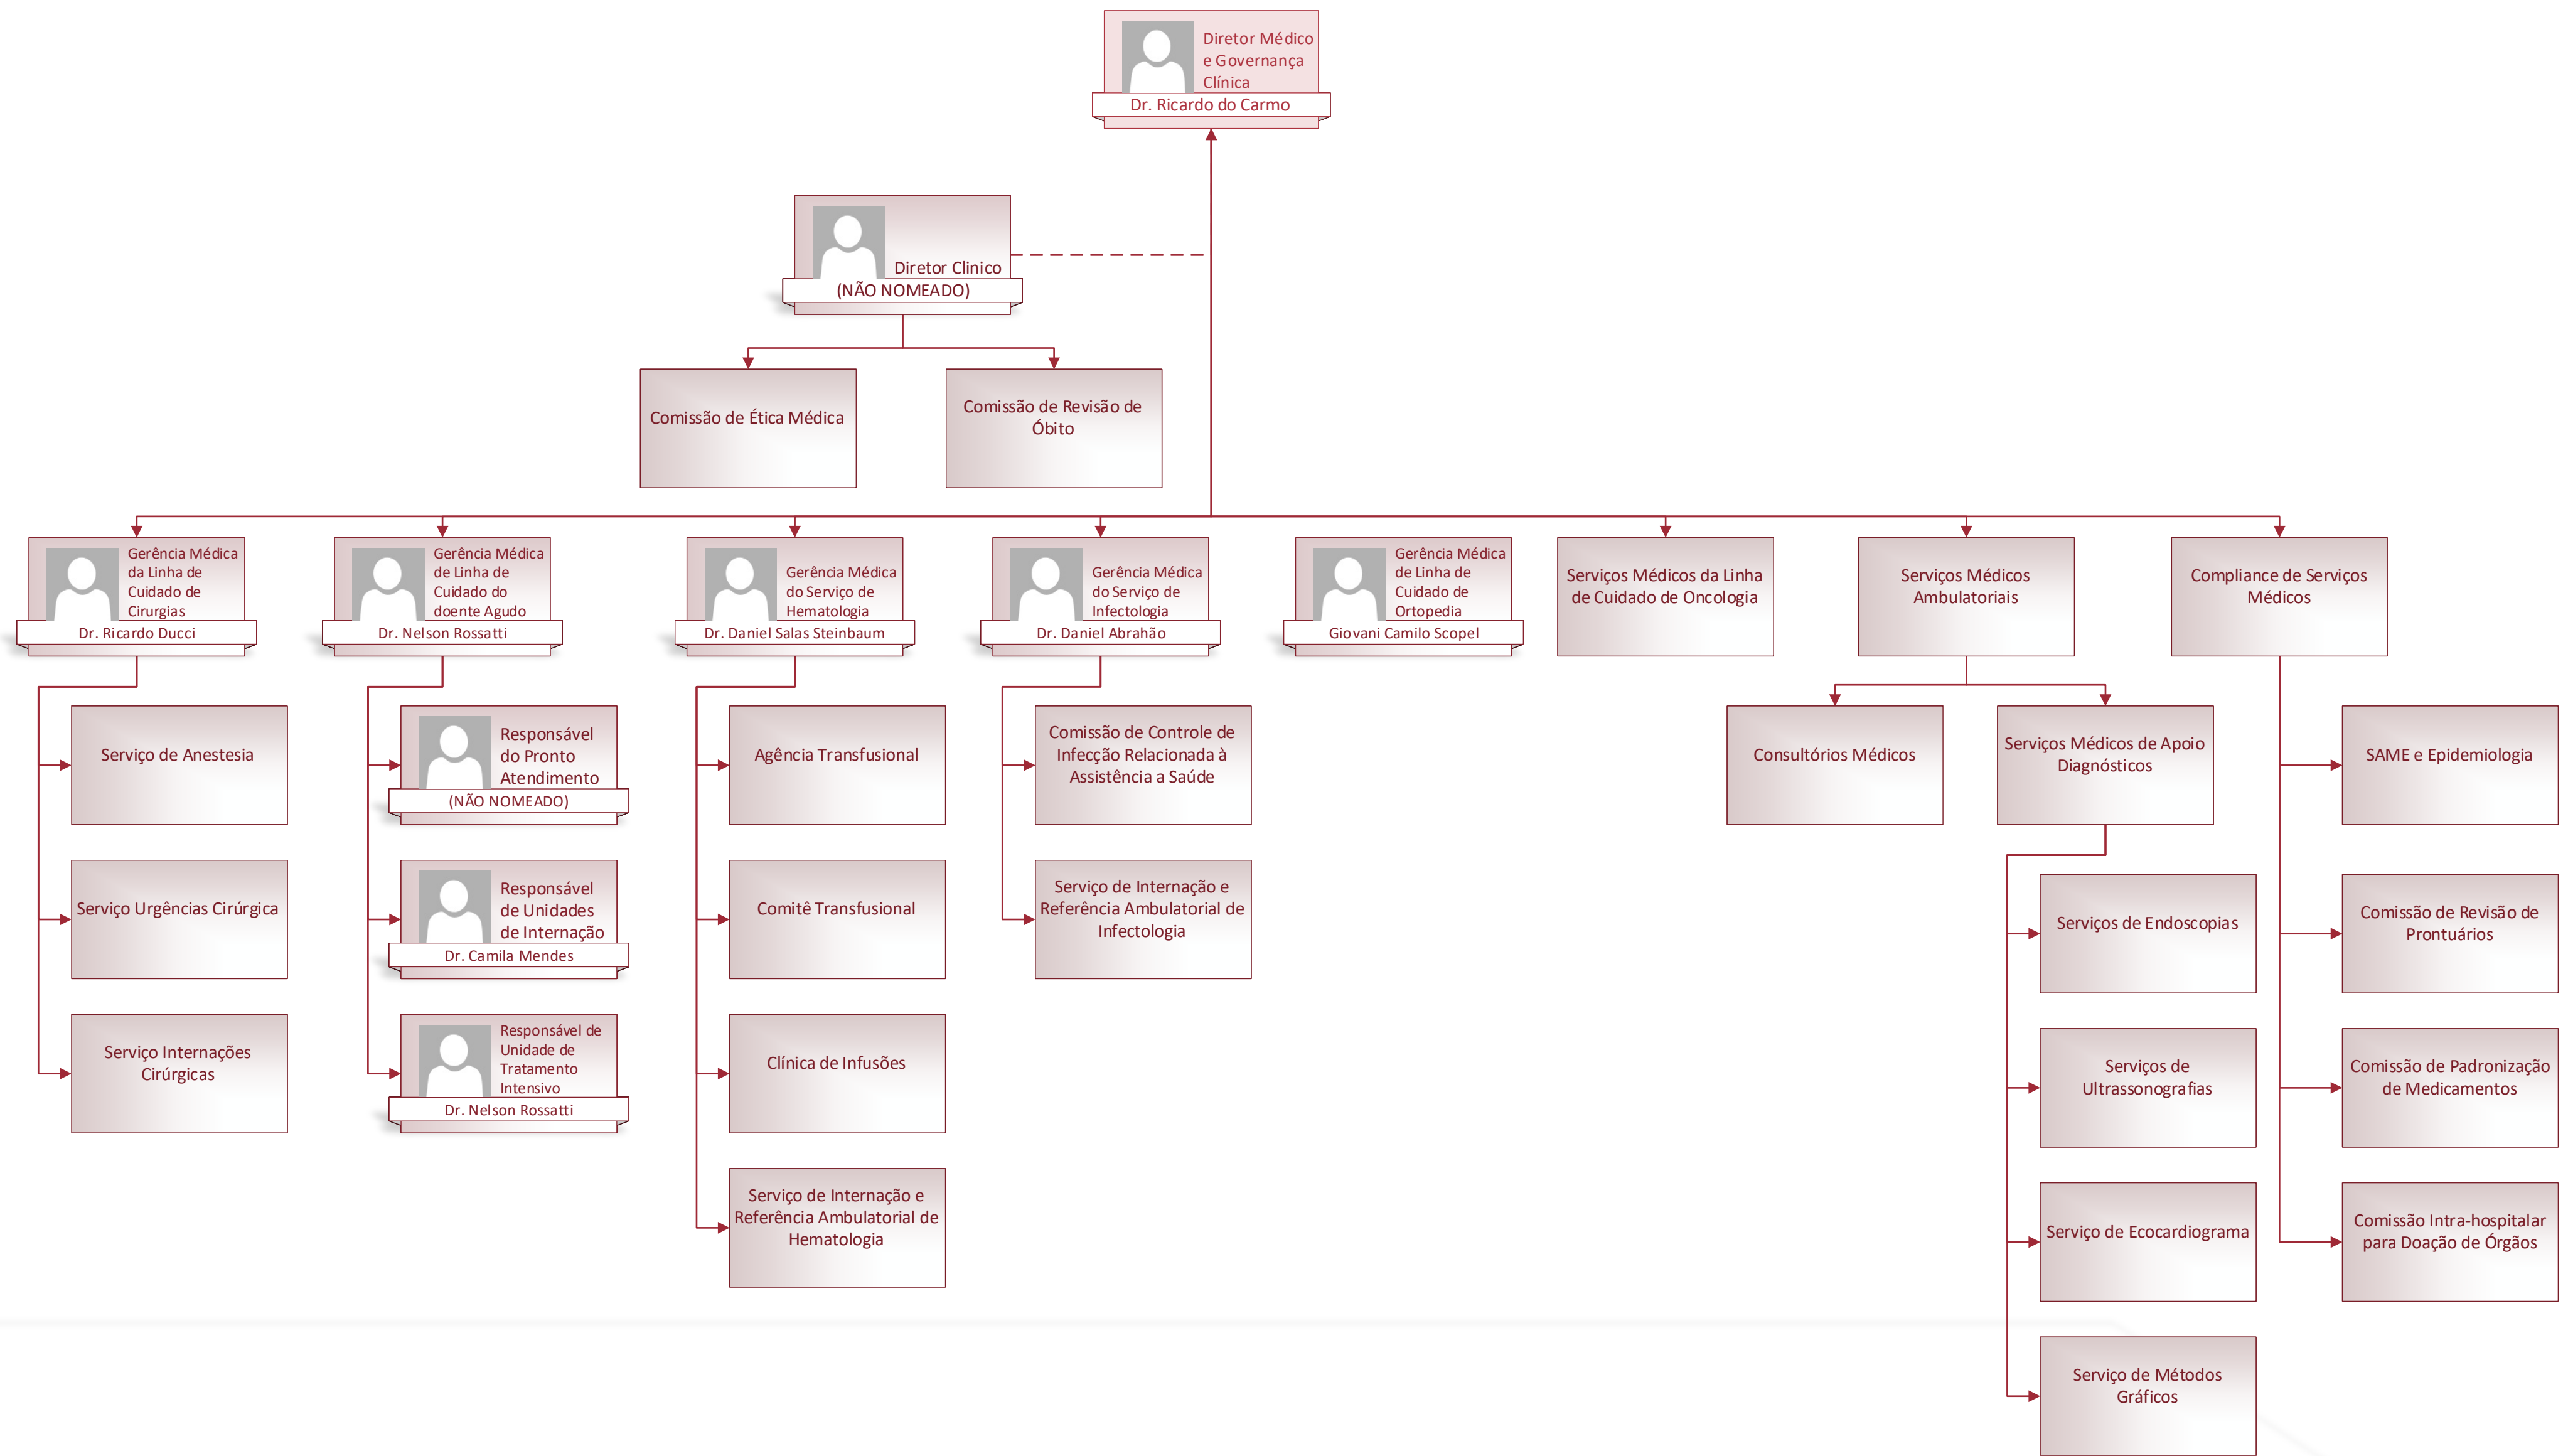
Diretor Médico e Governança Clínica
Dr. Ricardo do Carmo

Diretor Clinico
(NÃO NOMEADO)

Comissão de Ética Médica

Comissão de Revisão de Óbito

Gerência Médica da Linha de Cuidado de Cirurgias
Dr. Ricardo Ducci

Gerência Médica de Linha de Cuidado do doente Agudo
Dr. Nelson Rossatti

Gerência Médica do Serviço de Hematologia
Dr. Daniel Salas Steinbaum

Gerência Médica do Serviço de Infectologia
Dr. Daniel Abrahão

Gerência Médica de Linha de Cuidado de Ortopedia
Giovani Camilo Scopel

Serviços Médicos da Linha de Cuidado de Oncologia

Serviços Médicos Ambulatoriais

Compliance de Serviços Médicos

Serviço de Anestesia

Serviço Urgências Cirúrgica

Serviço Internações Cirúrgicas

Responsável do Pronto Atendimento
(NÃO NOMEADO)

Responsável de Unidades de Internação
Dr. Camila Mendes

Responsável de Unidade de Tratamento Intensivo
Dr. Nelson Rossatti

Agência Transfusional

Comitê Transfusional

Clínica de Infusões

Serviço de Internação e Referência Ambulatorial de Hematologia

Comissão de Controle de Infecção Relacionada à Assistência a Saúde

Serviço de Internação e Referência Ambulatorial de Infectologia

Consultórios Médicos

Serviços Médicos de Apoio Diagnósticos

Serviços de Endoscopias

Serviços de Ultrassonografias

Serviço de Ecocardiograma

Serviço de Métodos Gráficos

SAME e Epidemiologia

Comissão de Revisão de Prontuários

Comissão de Padronização de Medicamentos

Comissão Intra-hospitalar para Doação de Órgãos